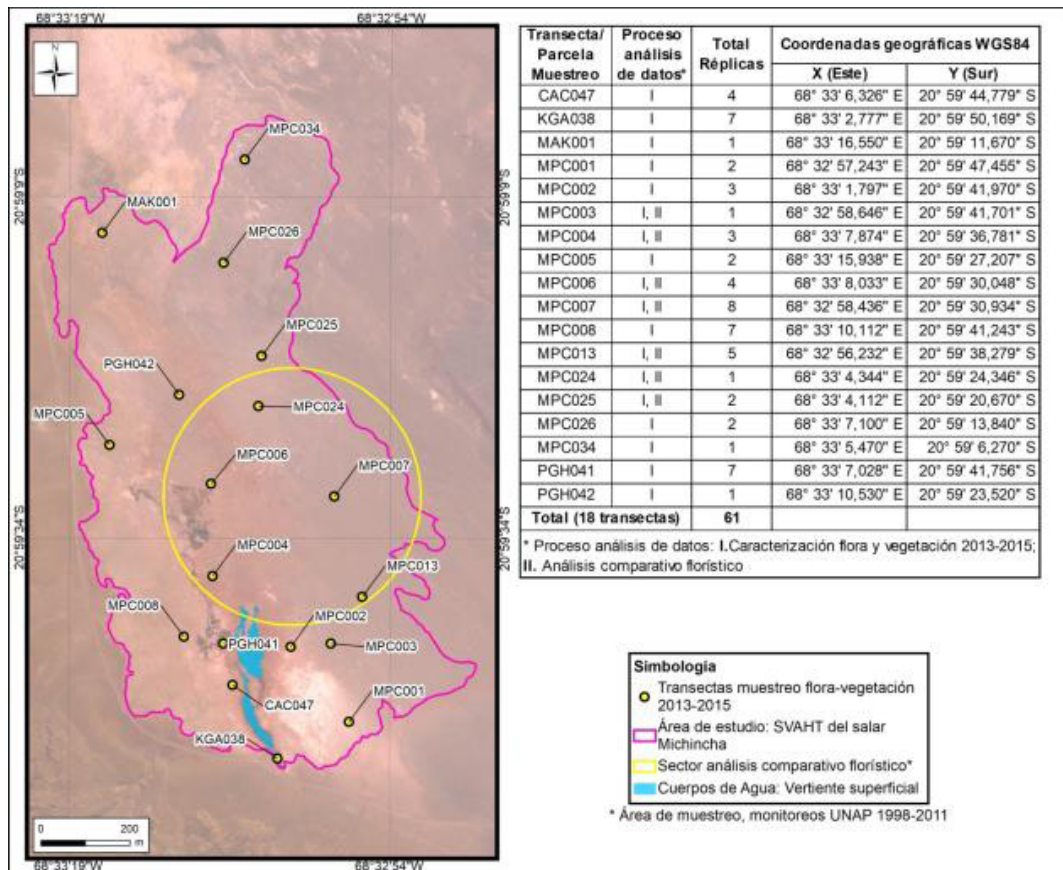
68°33'19"W 68°32'54"W

N

20°59'9"S 20°59'9"S

MPC034
MAK001
MPC026
MPC025
PGH042
MPC024
MPC005
MPC006
MPC007
MPC004
MPC013
MPC008
MPC002
PGH041
MPC003
CAC047
MPC001
KGA038

20°59'34"S 20°59'34"S

0 200 m

68°33'19"W 68°32'54"W

| Transecta/ Parcela Muestreo | Proceso análisis de datos* | Total Réplicas | Coordenadas geográficas WGS84 X (Este) | Coordenadas geográficas WGS84 Y (Sur) |
|---|---|---|---|---|
| CAC047 | I | 4 | 68° 33' 6,326" E | 20° 59' 44,779" S |
| KGA038 | I | 7 | 68° 33' 2,777" E | 20° 59' 50,169" S |
| MAK001 | I | 1 | 68° 33' 16,550" E | 20° 59' 11,670" S |
| MPC001 | I | 2 | 68° 32' 57,243" E | 20° 59' 47,455" S |
| MPC002 | I | 3 | 68° 33' 1,797" E | 20° 59' 41,970" S |
| MPC003 | I, II | 1 | 68° 32' 58,646" E | 20° 59' 41,701" S |
| MPC004 | I, II | 3 | 68° 33' 7,874" E | 20° 59' 36,781" S |
| MPC005 | I | 2 | 68° 33' 15,938" E | 20° 59' 27,207" S |
| MPC006 | I, II | 4 | 68° 33' 8,033" E | 20° 59' 30,048" S |
| MPC007 | I, II | 8 | 68° 32' 58,436" E | 20° 59' 30,934" S |
| MPC008 | I | 7 | 68° 33' 10,112" E | 20° 59' 41,243" S |
| MPC013 | I, II | 5 | 68° 32' 56,232" E | 20° 59' 38,279" S |
| MPC024 | I, II | 1 | 68° 33' 4,344" E | 20° 59' 24,346" S |
| MPC025 | I, II | 2 | 68° 33' 4,112" E | 20° 59' 20,670" S |
| MPC026 | I | 2 | 68° 33' 7,100" E | 20° 59' 13,840" S |
| MPC034 | I | 1 | 68° 33' 5,470" E | 20° 59' 6,270" S |
| PGH041 | I | 7 | 68° 33' 7,028" E | 20° 59' 41,756" S |
| PGH042 | I | 1 | 68° 33' 10,530" E | 20° 59' 23,520" S |
| Total (18 transectas) | | 61 | | |

* Proceso análisis de datos: I. Caracterización flora y vegetación 2013-2015; II. Análisis comparativo florístico

Simbología
Transectas muestreo flora-vegetación 2013-2015
Área de estudio: SVAHT del salar Michincha
Sector análisis comparativo florístico*
Cuerpos de Agua: Vertiente superficial

* Área de muestreo, monitoreos UNAP 1998-2011